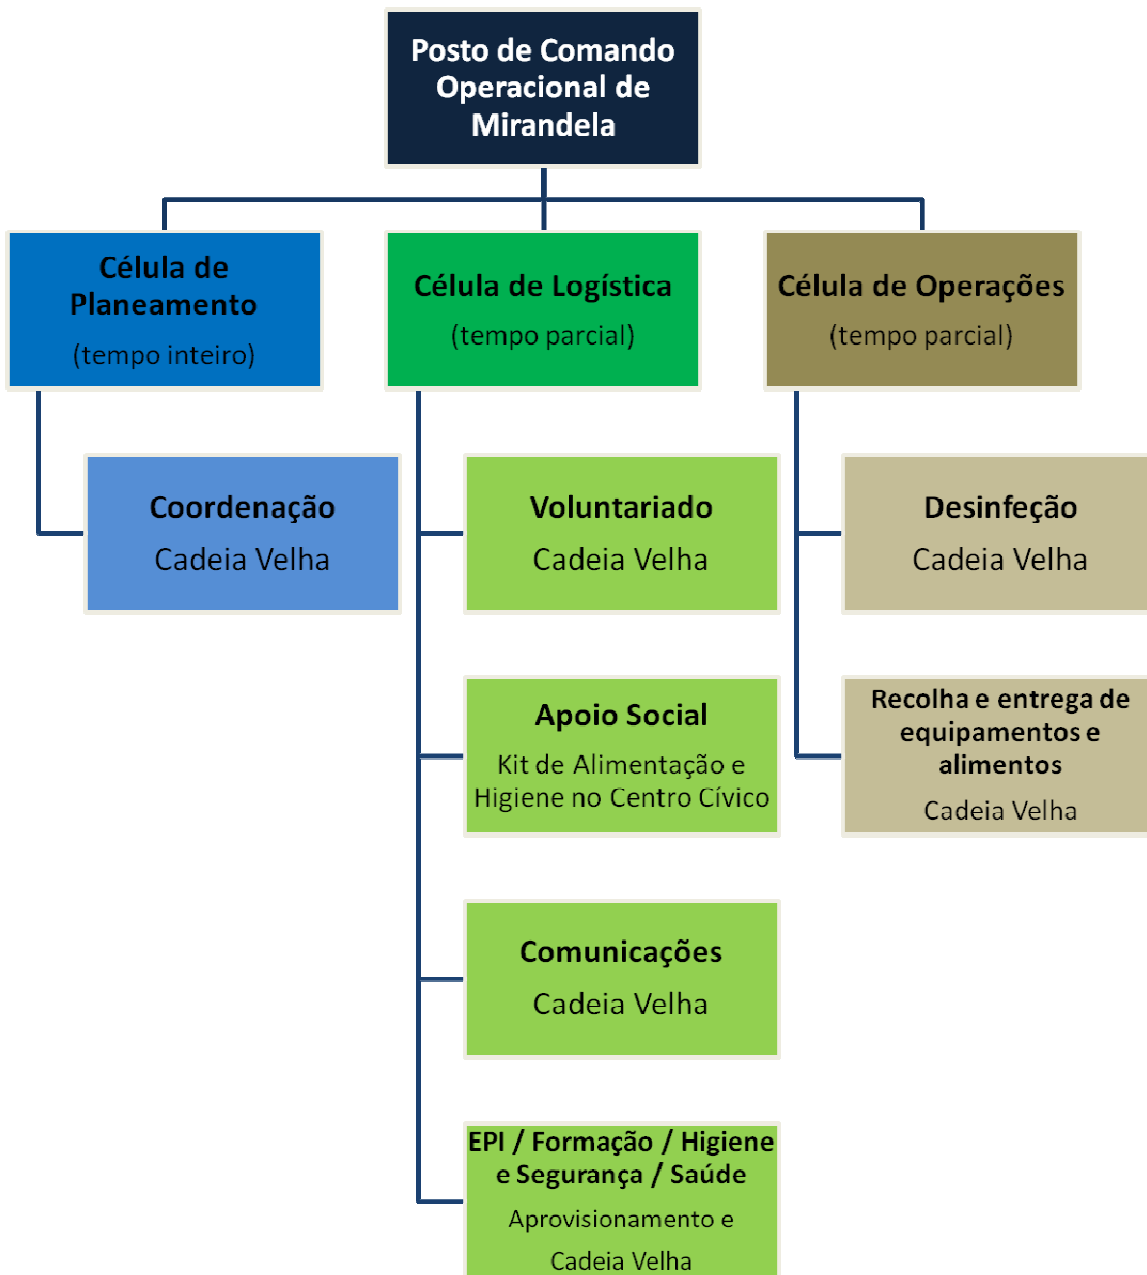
Posto de Comando Operacional de Mirandela

Célula de Planeamento
(tempo inteiro)

Célula de Logística
(tempo parcial)

Célula de Operações
(tempo parcial)

Coordenação
Cadeia Velha

Voluntariado
Cadeia Velha

Apoio Social
Kit de Alimentação e Higiene no Centro Cívico

Comunicações
Cadeia Velha

EPI / Formação / Higiene e Segurança / Saúde
Aprovisionamento e Cadeia Velha

Desinfeção
Cadeia Velha

Recolha e entrega de equipamentos e alimentos
Cadeia Velha